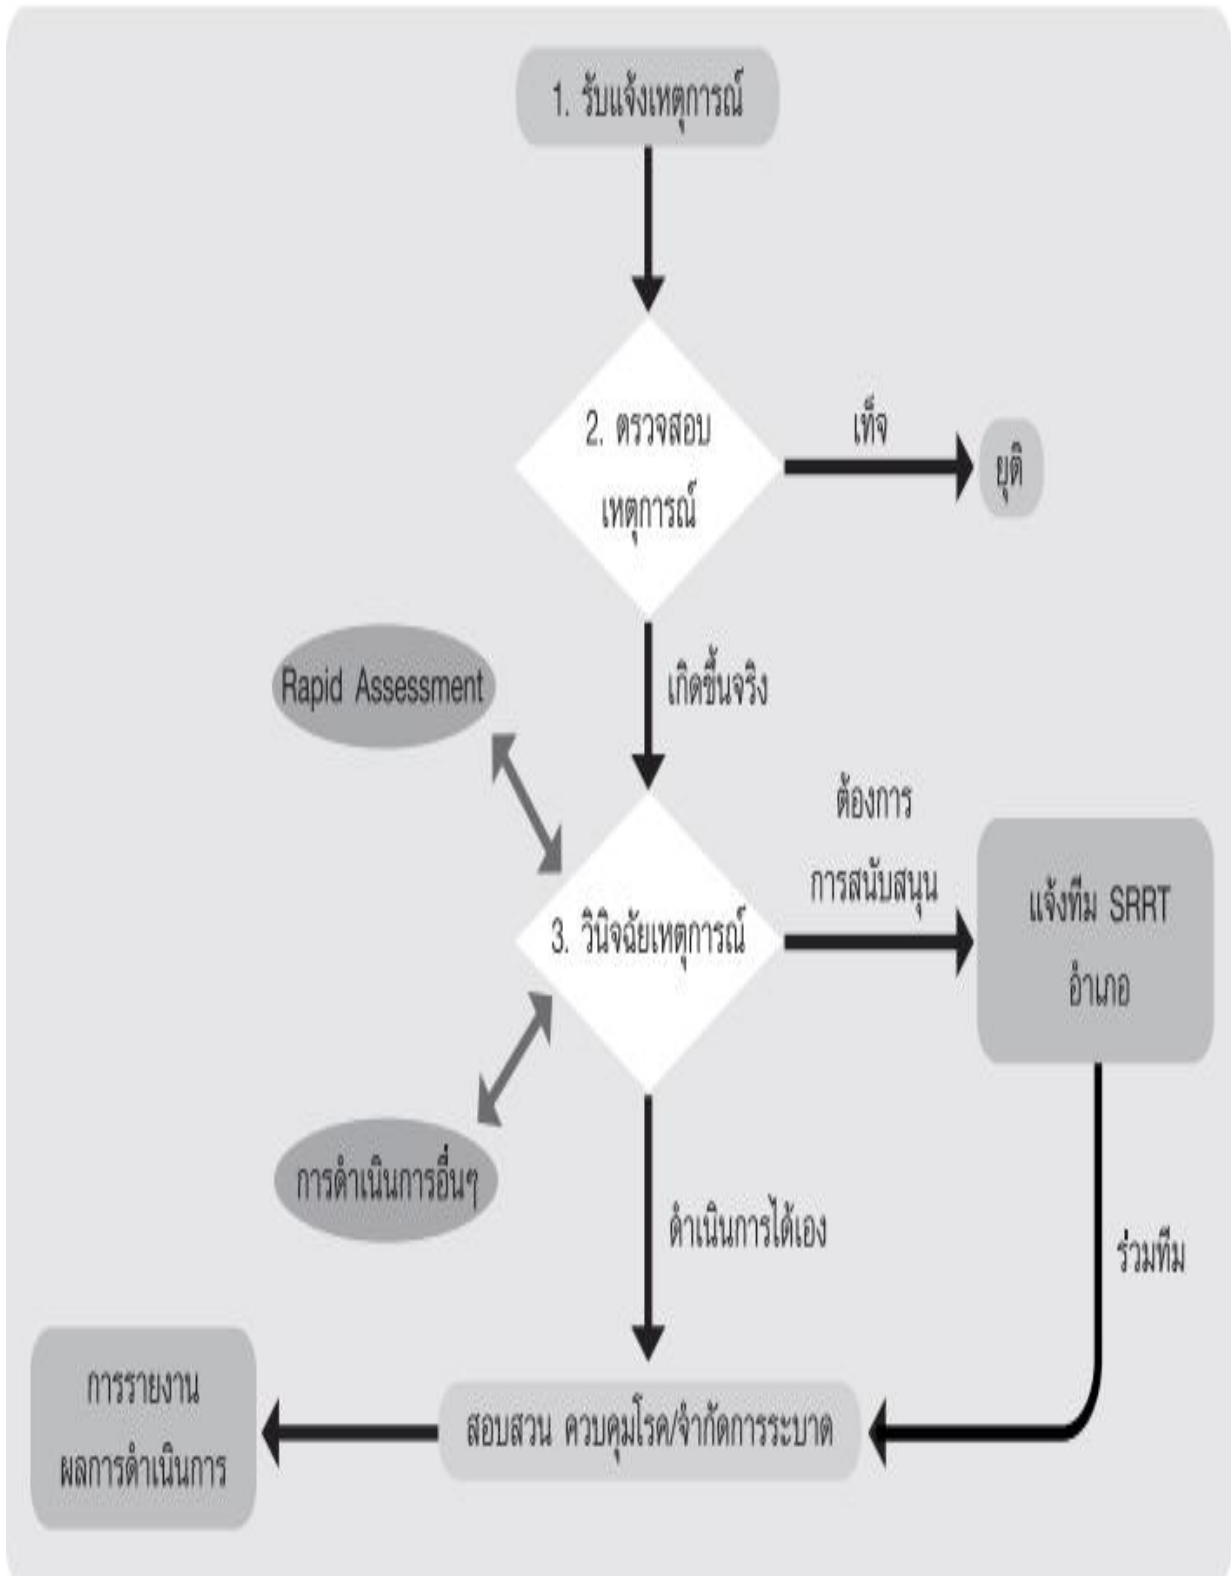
1. รับแจ้งเหตุการณ์

2. ตรวจสอบเหตุการณ์

เท็จ

ยุติ

Rapid Assessment

เกิดขึ้นจริง

ต้องการการสนับสนุน

3. วินิจฉัยเหตุการณ์

แจ้งทีม SRRT อำเภอ

การดำเนินการอื่นๆ

ดำเนินการได้เอง

ร่วมทีม

การรายงานผลการดำเนินการ

สอบสวน ควบคุมโรค/จำกัดการระบาด